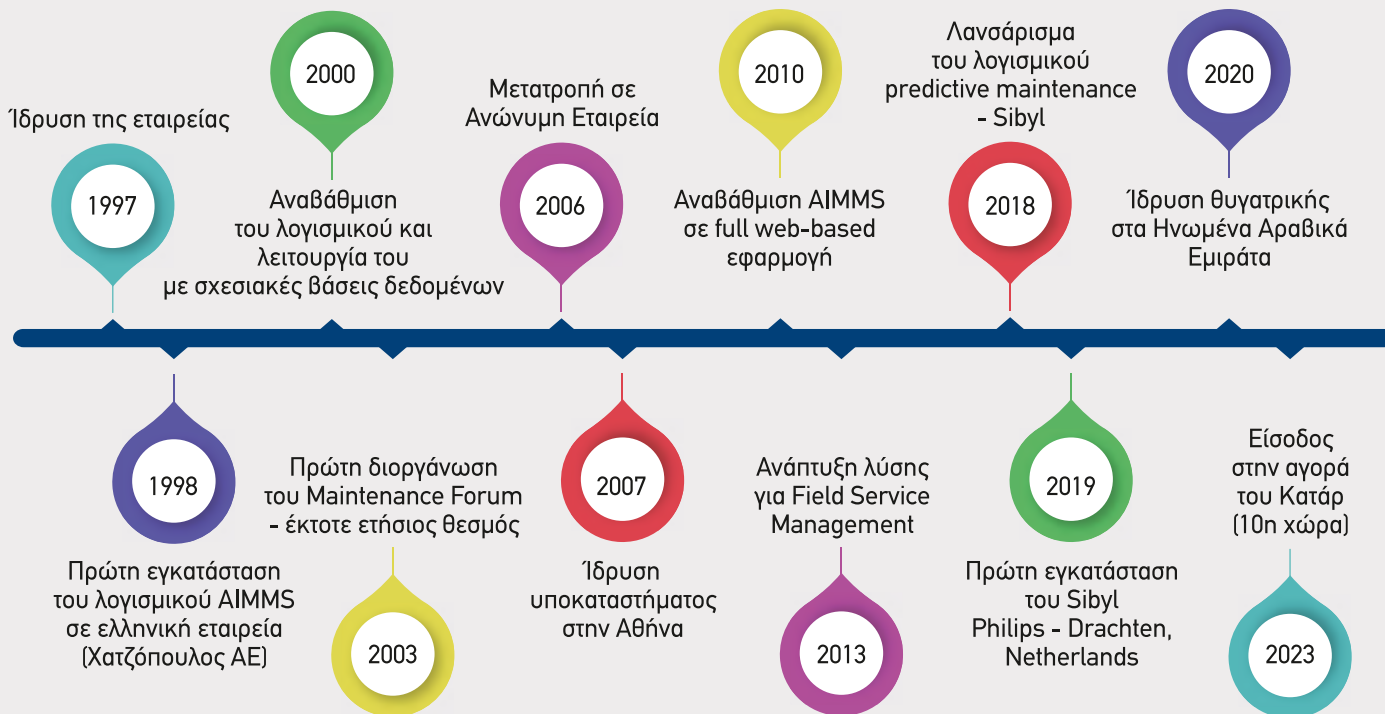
Ίδρυση της εταιρείας

1997

2000

Αναβάθμιση του λογισμικού και λειτουργία του με σχεσιακές βάσεις δεδομένων

Μετατροπή σε Ανώνυμη Εταιρεία

2006

2010

Αναβάθμιση AIMMS σε full web-based εφαρμογή

Λανσάρισμα του λογισμικού predictive maintenance - Sibyl

2018

2020

Ίδρυση θυγατρικής στα Ηνωμένα Αραβικά Εμιράτα

1998

Πρώτη εγκατάσταση του λογισμικού AIMMS σε ελληνική εταιρεία (Χατζόπουλος ΑΕ)

Πρώτη διοργάνωση του Maintenance Forum - έκτοτε ετήσιος θεσμός

2003

2007

Ίδρυση υποκαταστήματος στην Αθήνα

Ανάπτυξη λύσης για Field Service Management

2013

2019

Πρώτη εγκατάσταση του Sibyl Philips - Drachten, Netherlands

Είσοδος στην αγορά του Κατάρ (10η χώρα)

2023